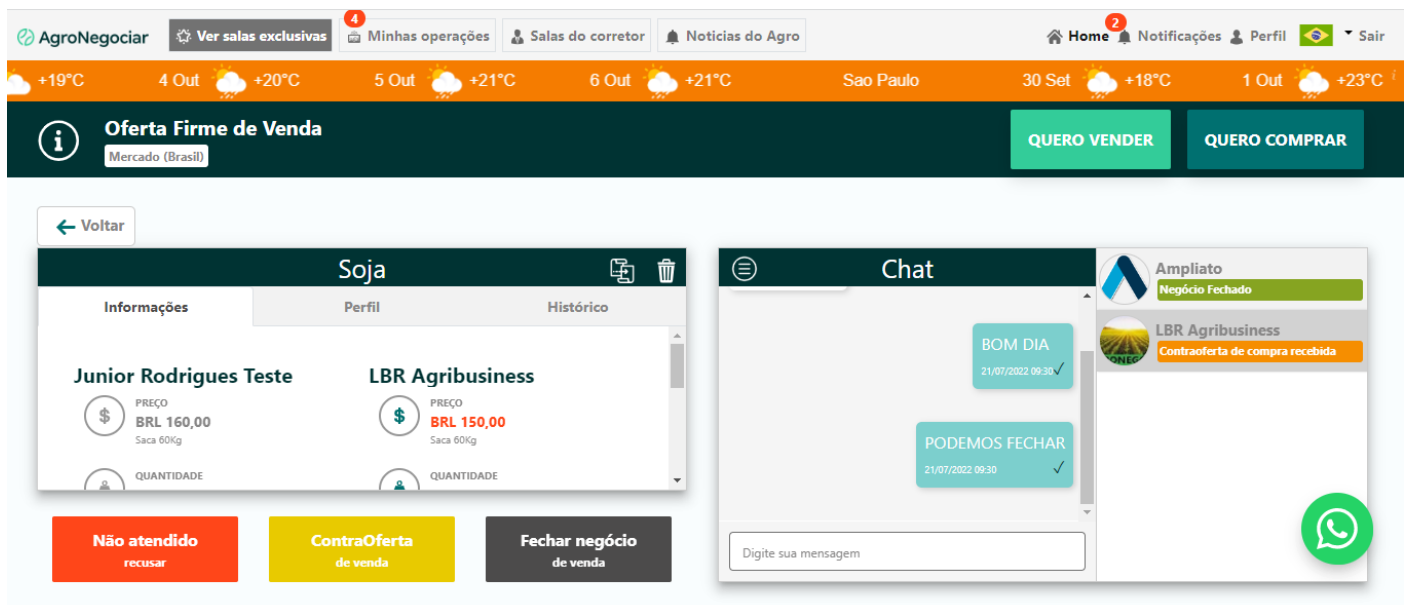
AgroNegociar Ver salas exclusivas 4 Minhas operações Salas do corretor Noticias do Agro Home 2 Notificações Perfil Sair

+19°C 4 Out +20°C 5 Out +21°C 6 Out +21°C Sao Paulo 30 Set +18°C 1 Out +23°C

Oferta Firme de Venda
Mercado (Brasil)

QUERO VENDER QUERO COMPRAR

Voltar

Soja

Informações Perfil Histórico

Junior Rodrigues Teste
PREÇO
BRL 160,00
Saca 60Kg
QUANTIDADE

LBR Agribusiness
PREÇO
BRL 150,00
Saca 60Kg
QUANTIDADE

Não atendido
recusar

ContraOferta
de venda

Fechar negócio
de venda

Chat

BOM DIA
21/07/2022 09:30

PODEMOS FECHAR
21/07/2022 09:30

Digite sua mensagem

Ampliato
Negócio Fechado

LBR Agribusiness
Contraoferta de compra recebida